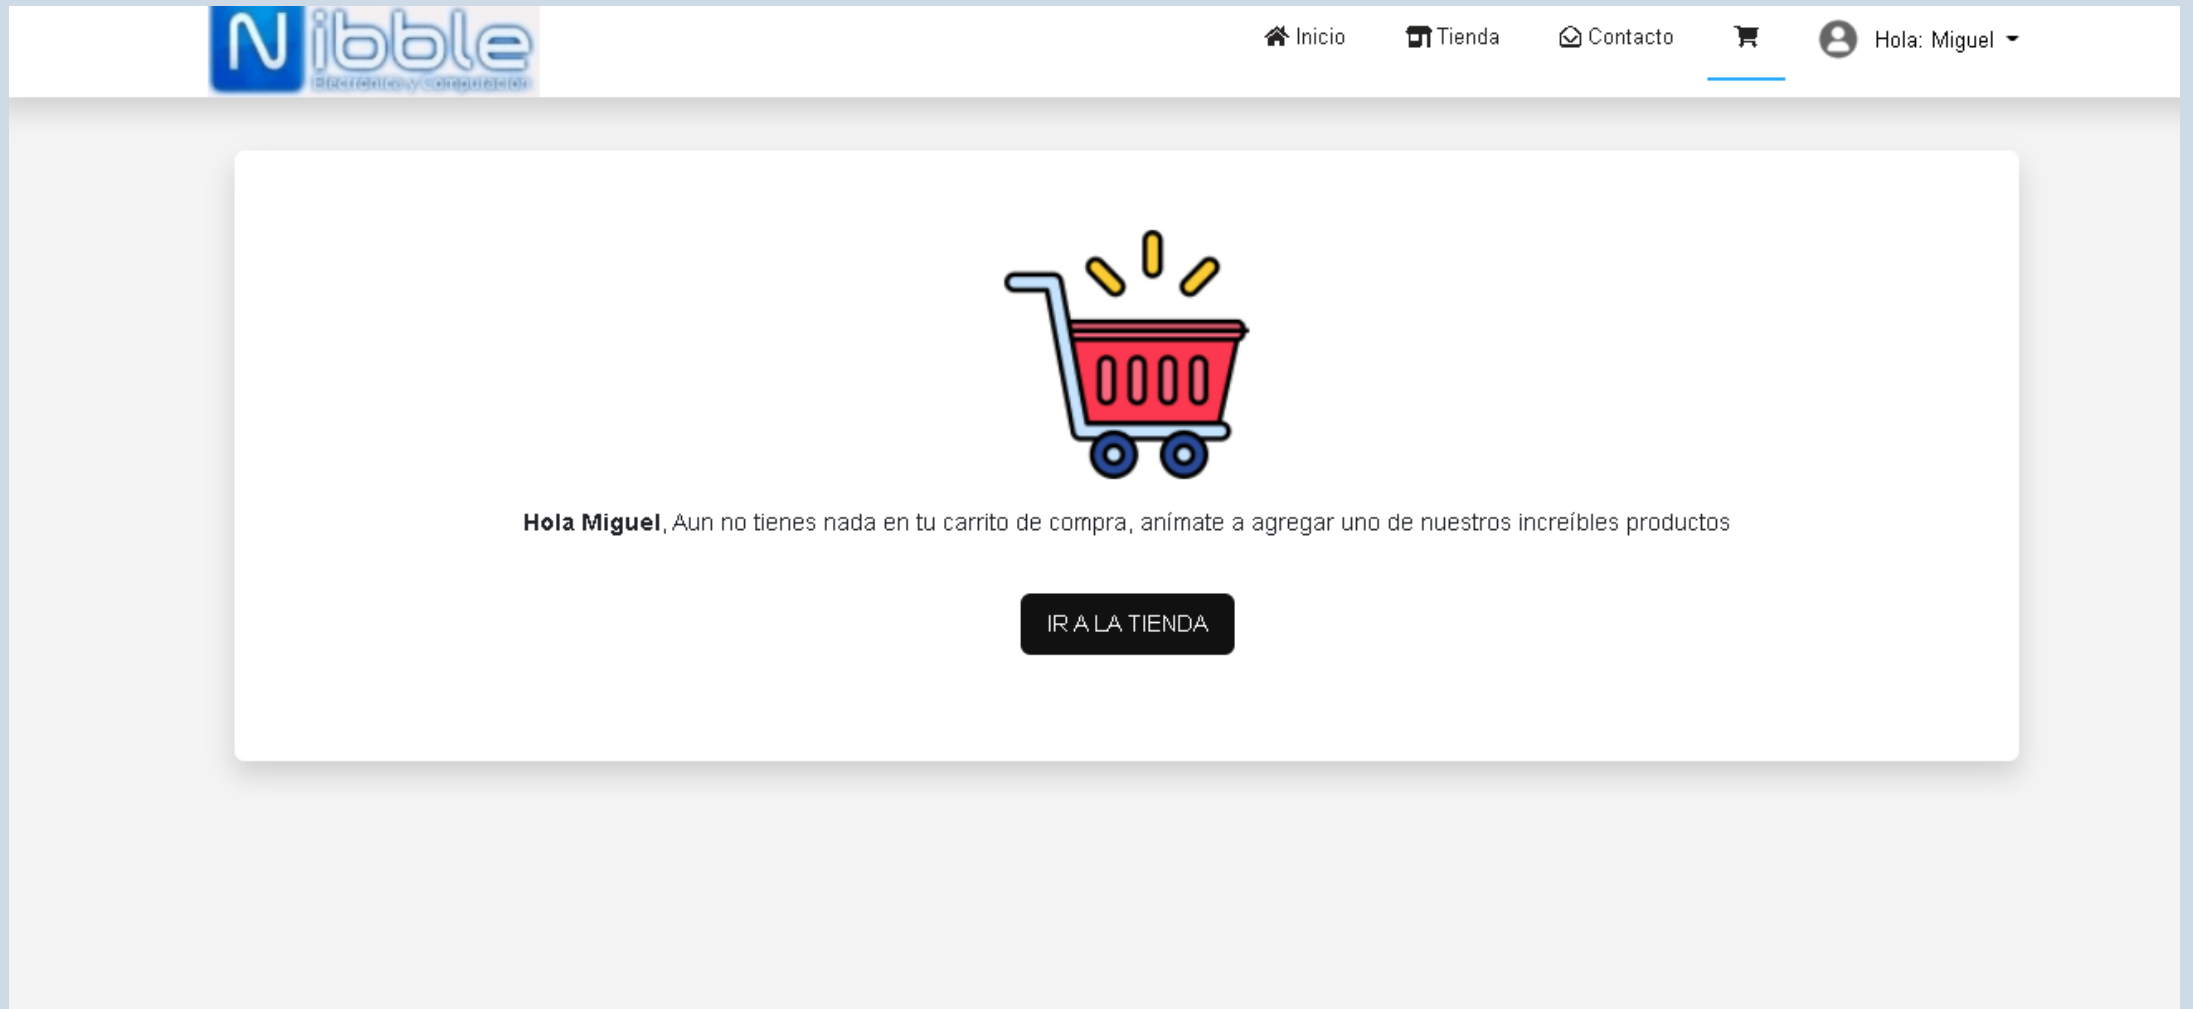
Nibble
Electrónica y Computación

Inicio Tienda Contacto Hola: Miguel

**Hola Miguel**, Aun no tienes nada en tu carrito de compra, anímate a agregar uno de nuestros increíbles productos

IR A LA TIENDA